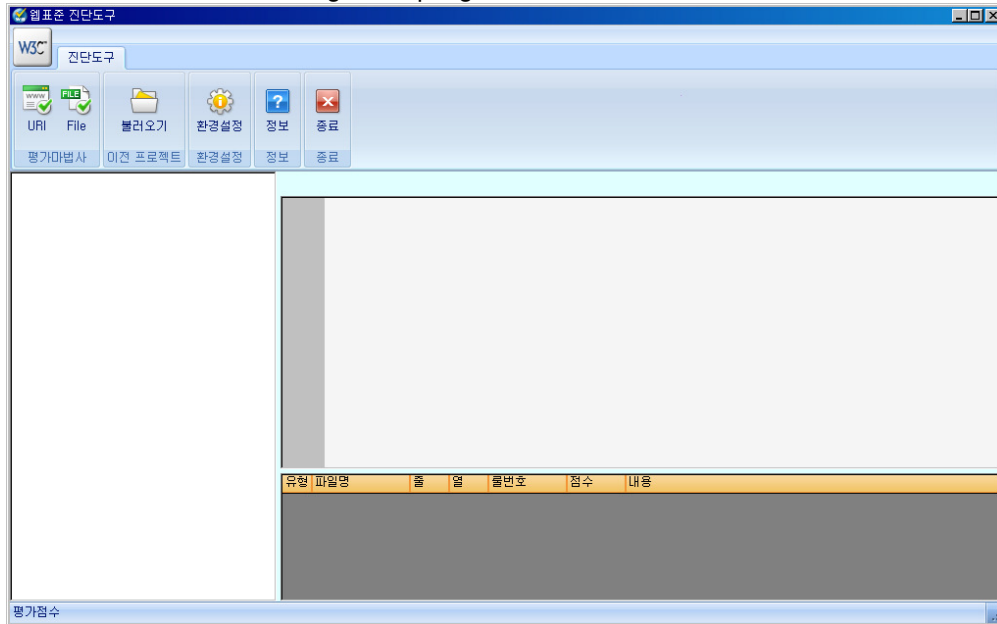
웹표준 진단도구

W3C

진단도구

WWW FILE

URI File 불러오기 환경설정 정보 종료

평가마법사 이전 프로젝트 환경설정 정보 종료

| 유형 | 파일명 | 줄 | 열 | 룰번호 | 점수 | 내용 |
|---|---|---|---|---|---|---|

평가점수